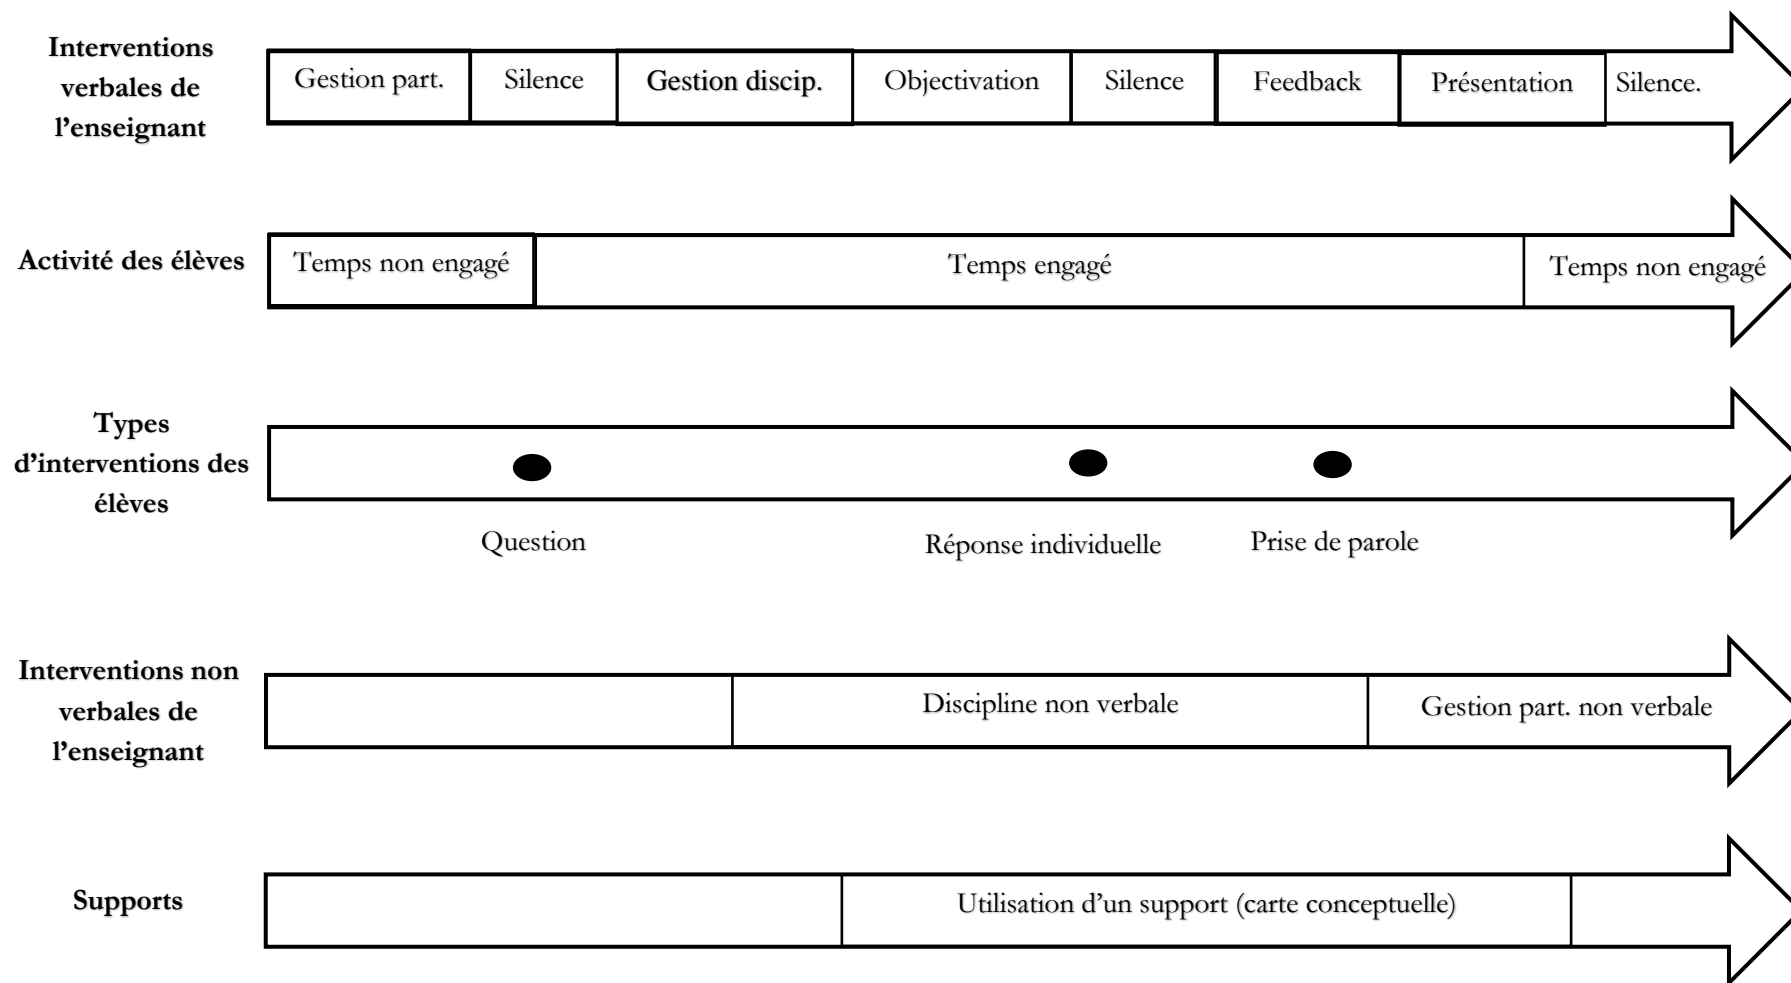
Interventions verbales de l'enseignant

Gestion part. | Silence | Gestion discip. | Objectivation | Silence | Feedback | Présentation | Silence.

Activité des élèves

Temps non engagé | Temps engagé | Temps non engagé

Types d'interventions des élèves

Question

Réponse individuelle

Prise de parole

Interventions non verbales de l'enseignant

Discipline non verbale | Gestion part. non verbale

Supports

Utilisation d'un support (carte conceptuelle)